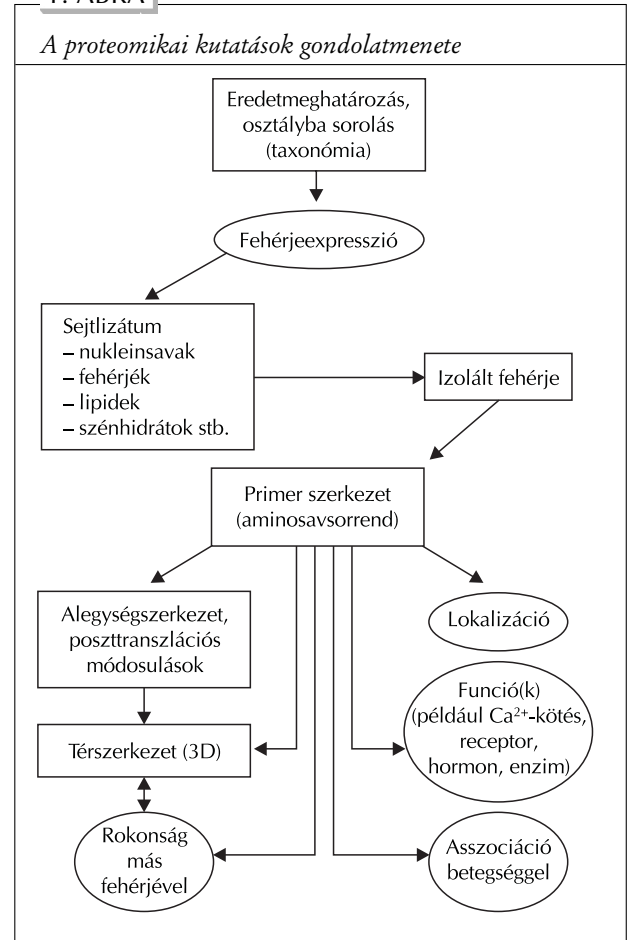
1. ÁBRA

A proteomikai kutatások gondolatmenete

Eredetmeghatározás, osztályba sorolás (taxonómia)

Fehérjeexpresszió

Sejtlizátum
– nukleinsavak
– fehérjék
– lipidek
– szénhidrátok stb.

Izolált fehérje

Primer szerkezet (aminosavsorrend)

Alegységszerkezet, poszttranszlációs módosulások

Lokalizáció

Funkció(k) (például $Ca^{2+}$-kötés, receptor, hormon, enzim)

Térszerkezet (3D)

Rokonság más fehérjével

Asszociáció betegséggel